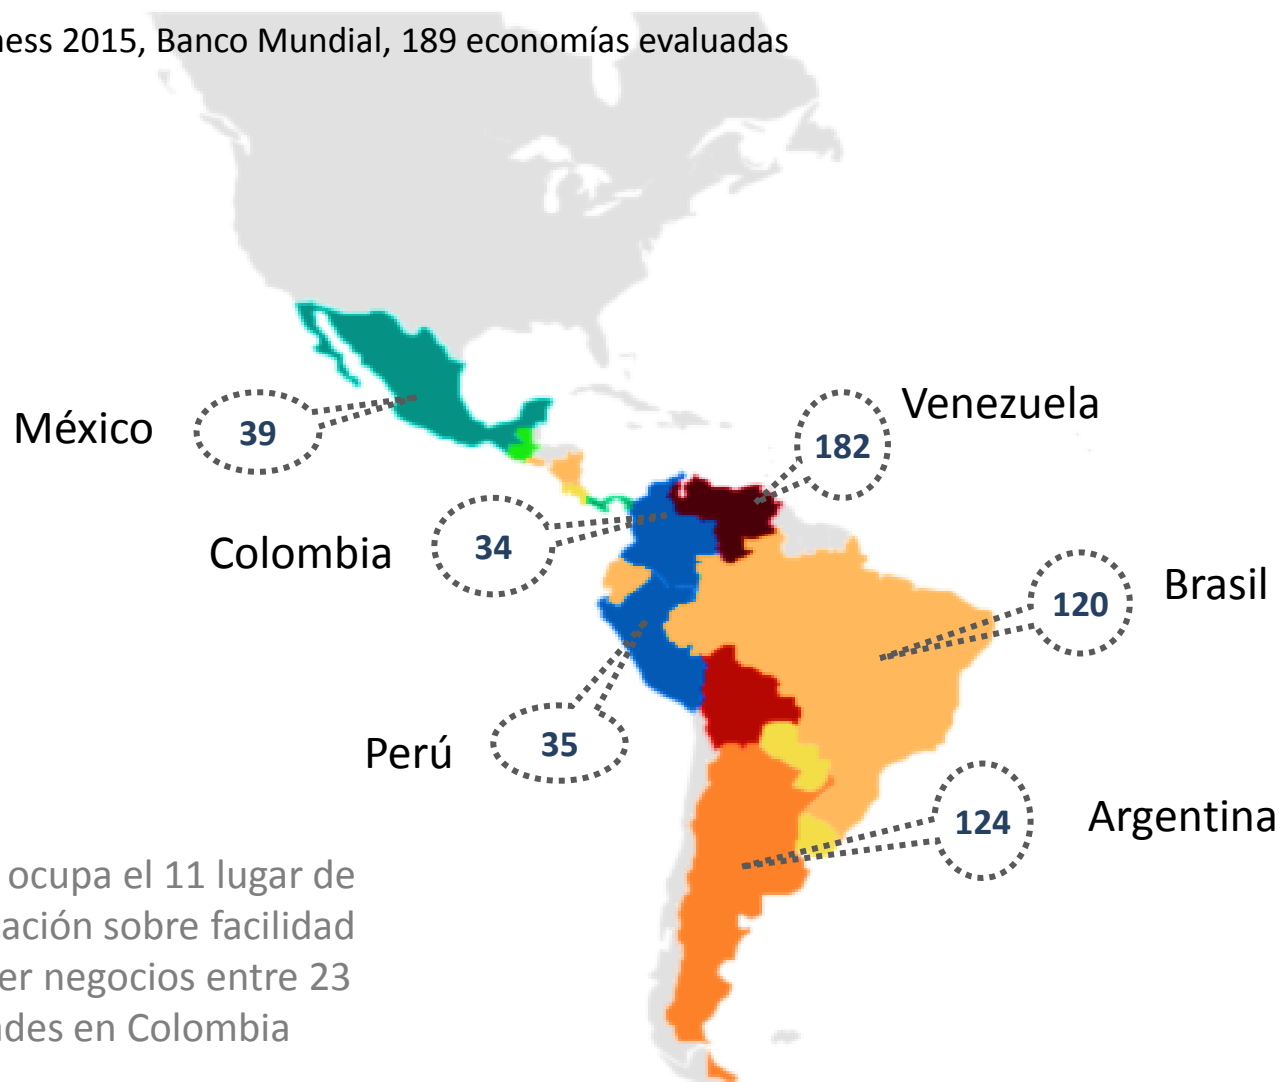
ness 2015, Banco Mundial, 189 economías evaluadas

México
39

Venezuela
182

Colombia
34

Brasil
120

Perú
35

Argentina
124

ocupa el 11 lugar de ación sobre facilidad er negocios entre 23 des en Colombia